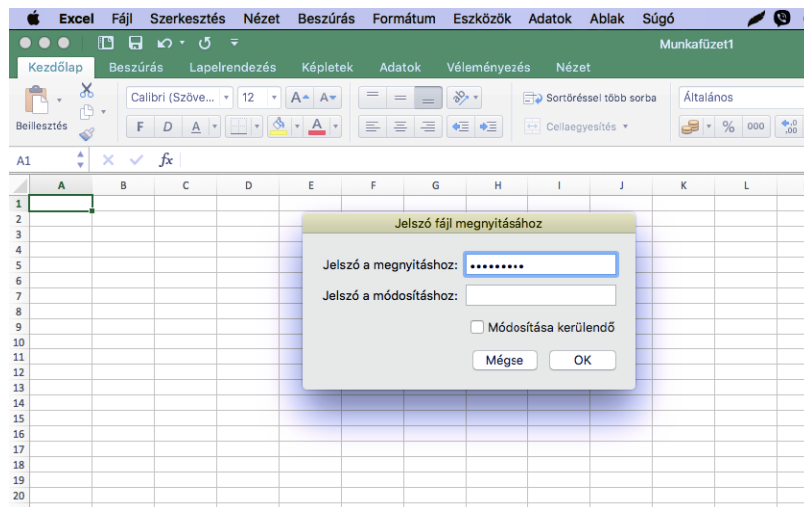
Excel Fájl Szerkesztés Nézet Beszúrás Formátum Eszközök Adatok Ablak Súgó

Munkafüzet1

Kezdőlap Beszúrás Lapelrendezés Képletek Adatok Véleményezés Nézet

Beillesztés

Calibri (Szöve... 12

F D A

Sortöréssel több sorba

Cellaegyesítés

Általános

% 000

A1 fx

| | A | B | C | D | E | F | G | H | I | J | K | L |
|---|---|---|---|---|---|---|---|---|---|---|---|---|
| 1 | | | | | | | | | | | | |
| 2 | | | | | | | | | | | | |
| 3 | | | | | | | | | | | | |
| 4 | | | | | | | | | | | | |
| 5 | | | | | | | | | | | | |
| 6 | | | | | | | | | | | | |
| 7 | | | | | | | | | | | | |
| 8 | | | | | | | | | | | | |
| 9 | | | | | | | | | | | | |
| 10 | | | | | | | | | | | | |
| 11 | | | | | | | | | | | | |
| 12 | | | | | | | | | | | | |
| 13 | | | | | | | | | | | | |
| 14 | | | | | | | | | | | | |
| 15 | | | | | | | | | | | | |
| 16 | | | | | | | | | | | | |
| 17 | | | | | | | | | | | | |
| 18 | | | | | | | | | | | | |
| 19 | | | | | | | | | | | | |
| 20 | | | | | | | | | | | | |

Jelszó fájl megnyitásához

Jelszó a megnyitáshoz: •••••••••

Jelszó a módosításhoz:

Módosítása kerülendő

Mégse OK